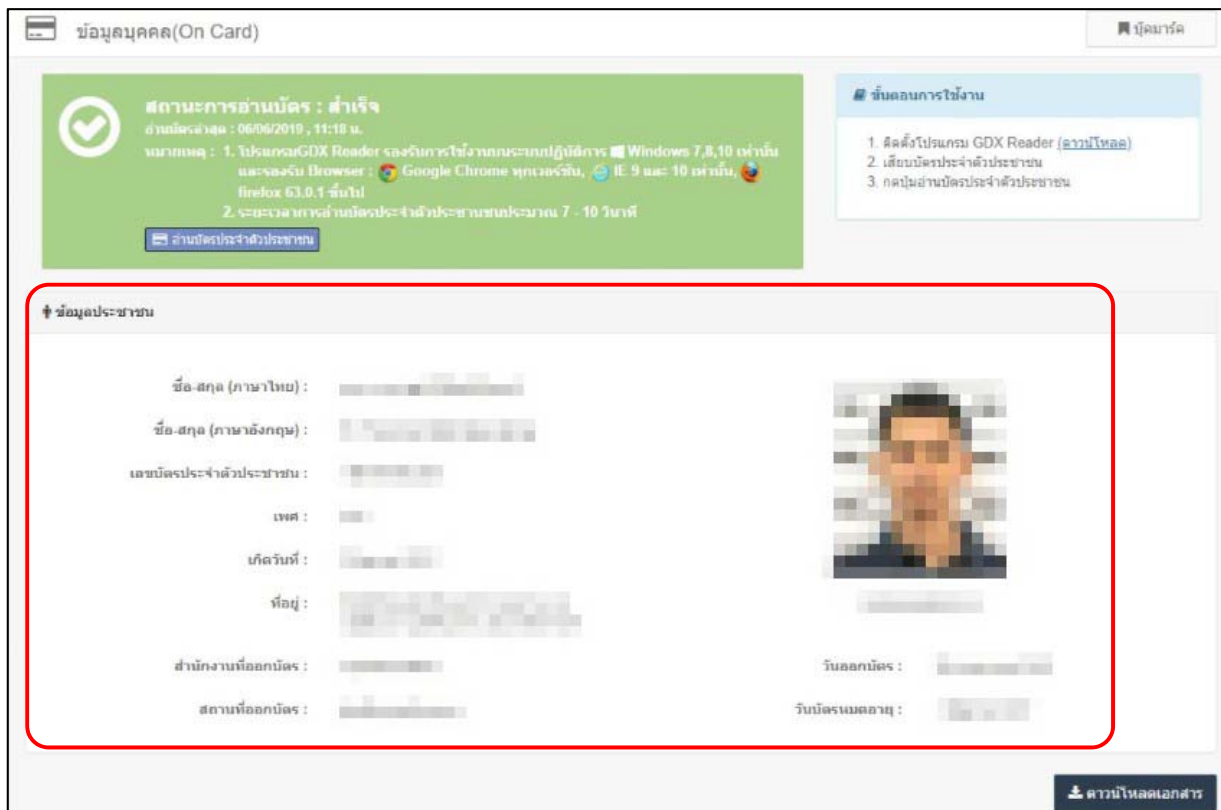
ข้อมูลบุคคล(On Card)

บุ๊คมาร์ค

สถานะการอ่านบัตร : สำเร็จ

อ่านบัตรล่าสุด : 06/06/2019 , 11:18 น.

หมายเหตุ : 1. โปรแกรมGDX Reader รองรับการใช้งานบนระบบปฏิบัติการ Windows 7,8,10 เท่านั้น และรองรับ Browser : Google Chrome ทุกเวอร์ชัน, IE 9 และ 10 เท่านั้น, firefox 63.0.1 ขึ้นไป

2. ระยะเวลาการอ่านบัตรประจำตัวประชาชนประมาณ 7 - 10 วินาที

อ่านบัตรประจำตัวประชาชน

ขั้นตอนการใช้งาน

1. ติดตั้งโปรแกรม GDX Reader (ดาวน์โหลด)
2. เสียบบัตรประจำตัวประชาชน
3. กดปุ่มอ่านบัตรประจำตัวประชาชน

ข้อมูลประชาชน

ชื่อ-สกุล (ภาษาไทย) :

ชื่อ-สกุล (ภาษาอังกฤษ) :

เลขบัตรประจำตัวประชาชน :

เพศ :

เกิดวันที่ :

ที่อยู่ :

สำนักงานที่ออกบัตร :

วันออกบัตร :

สถานที่ออกบัตร :

วันบัตรหมดอายุ :

ดาวน์โหลดเอกสาร